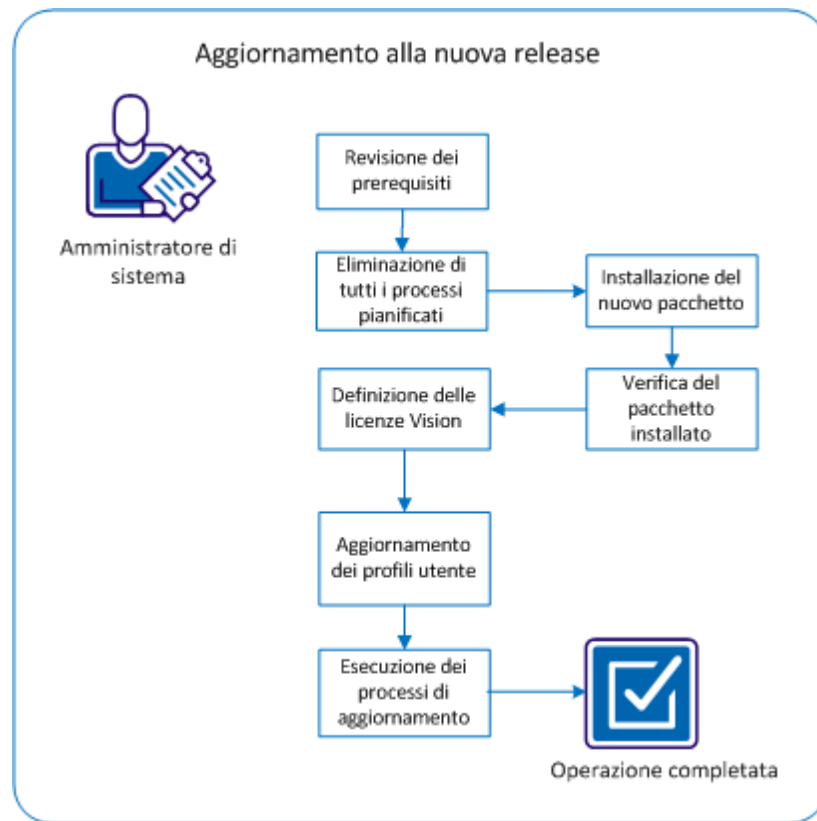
Aggiornamento alla nuova release

Amministratore di sistema

Revisione dei prerequisiti

Eliminazione di tutti i processi pianificati

Installazione del nuovo pacchetto

Verifica del pacchetto installato

Definizione delle licenze Vision

Aggiornamento dei profili utente

Esecuzione dei processi di aggiornamento

Operazione completata